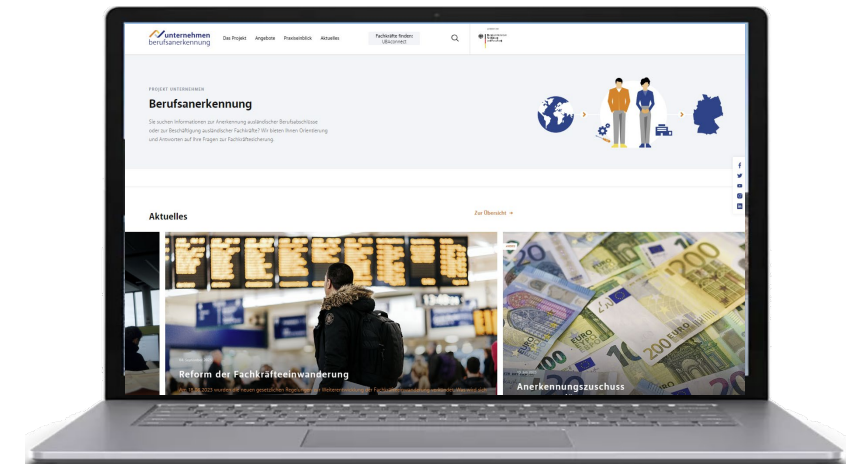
unternehmen berufsanerkennung

Das Projekt Angebote Praxiseinblick Aktuelles

Fachkräfte finden: UBAconnect

PROJEKT UNTERNEHMEN

Berufsanerkennung

Sie suchen Informationen zur Anerkennung ausländischer Berufsabschlüsse oder zur Beschäftigung ausländischer Fachkräfte? Wir bieten Ihnen Orientierung und Antworten auf Ihre Fragen zur Fachkräftesicherung.

Aktuelles

Zur Übersicht →

Reform der Fachkräfteeinwanderung

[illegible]

Anerkennungszuschuss